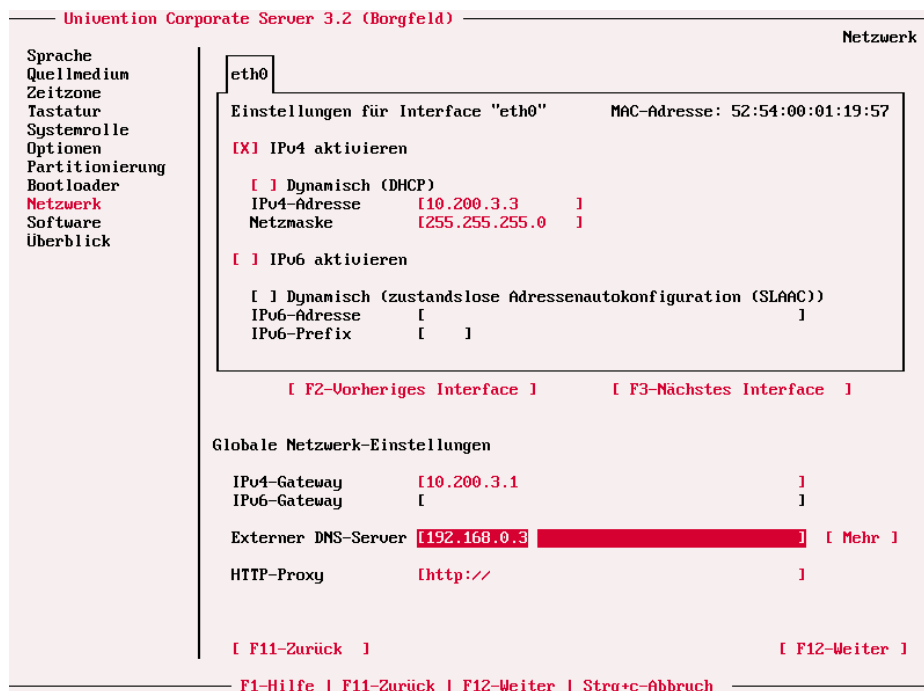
Univention Corporate Server 3.2 (Borgfeld)

Netzwerk

Sprache
Quellmedium
Zeitzone
Tastatur
Systemrolle
Optionen
Partitionierung
Bootloader
Netzwerk
Software
Überblick

eth0

Einstellungen für Interface "eth0"    MAC-Adresse: 52:54:00:01:19:57

[X] IPv4 aktivieren

[ ] Dynamisch (DHCP)
IPv4-Adresse [10.200.3.3 ]
Netzmaske [255.255.255.0 ]

[ ] IPv6 aktivieren

[ ] Dynamisch (zustandslose Adressenautokonfiguration (SLAAC))
IPv6-Adresse [ ]
IPv6-Prefix [ ]

[ F2-Vorheriges Interface ]    [ F3-Nächstes Interface ]

Globale Netzwerk-Einstellungen

IPv4-Gateway [10.200.3.1 ]
IPv6-Gateway [ ]

Externer DNS-Server [192.168.0.3 ] [ Mehr ]

HTTP-Proxy [http:// ]

[ F11-Zurück ]    [ F12-Weiter ]

F1-Hilfe | F11-Zurück | F12-Weiter | Strg+c-Abbruch